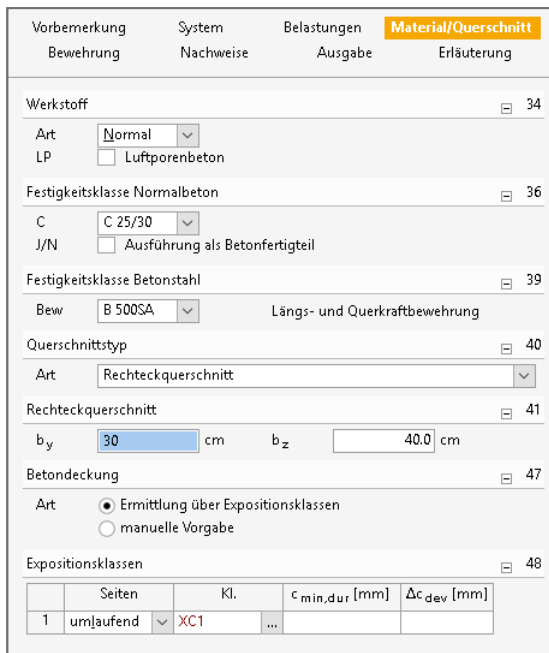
Vorbemerkung System Belastungen Material/Querschnitt
Bewehrung Nachweise Ausgabe Erläuterung

Werkstoff 34
Art Normal
LP Luftporenbeton

Festigkeitsklasse Normalbeton 36
C C 25/30
J/N Ausführung als Betonfertigteil

Festigkeitsklasse Betonstahl 39
Bew B 500SA Längs- und Querkraftbewehrung

Querschnittstyp 40
Art Rechteckquerschnitt

Rechteckquerschnitt 41
$b_y$ 30 cm $b_z$ 40.0 cm

Betondeckung 47
Art Ermittlung über Expositionsklassen
manuelle Vorgabe

Expositionsklassen 48

| | Seiten | Kl. | $c_{min,dur}$ [mm] | $\Delta c_{dev}$ [mm] |
|---|---|---|---|---|
| 1 | umlaufend | XC1 ... | | |